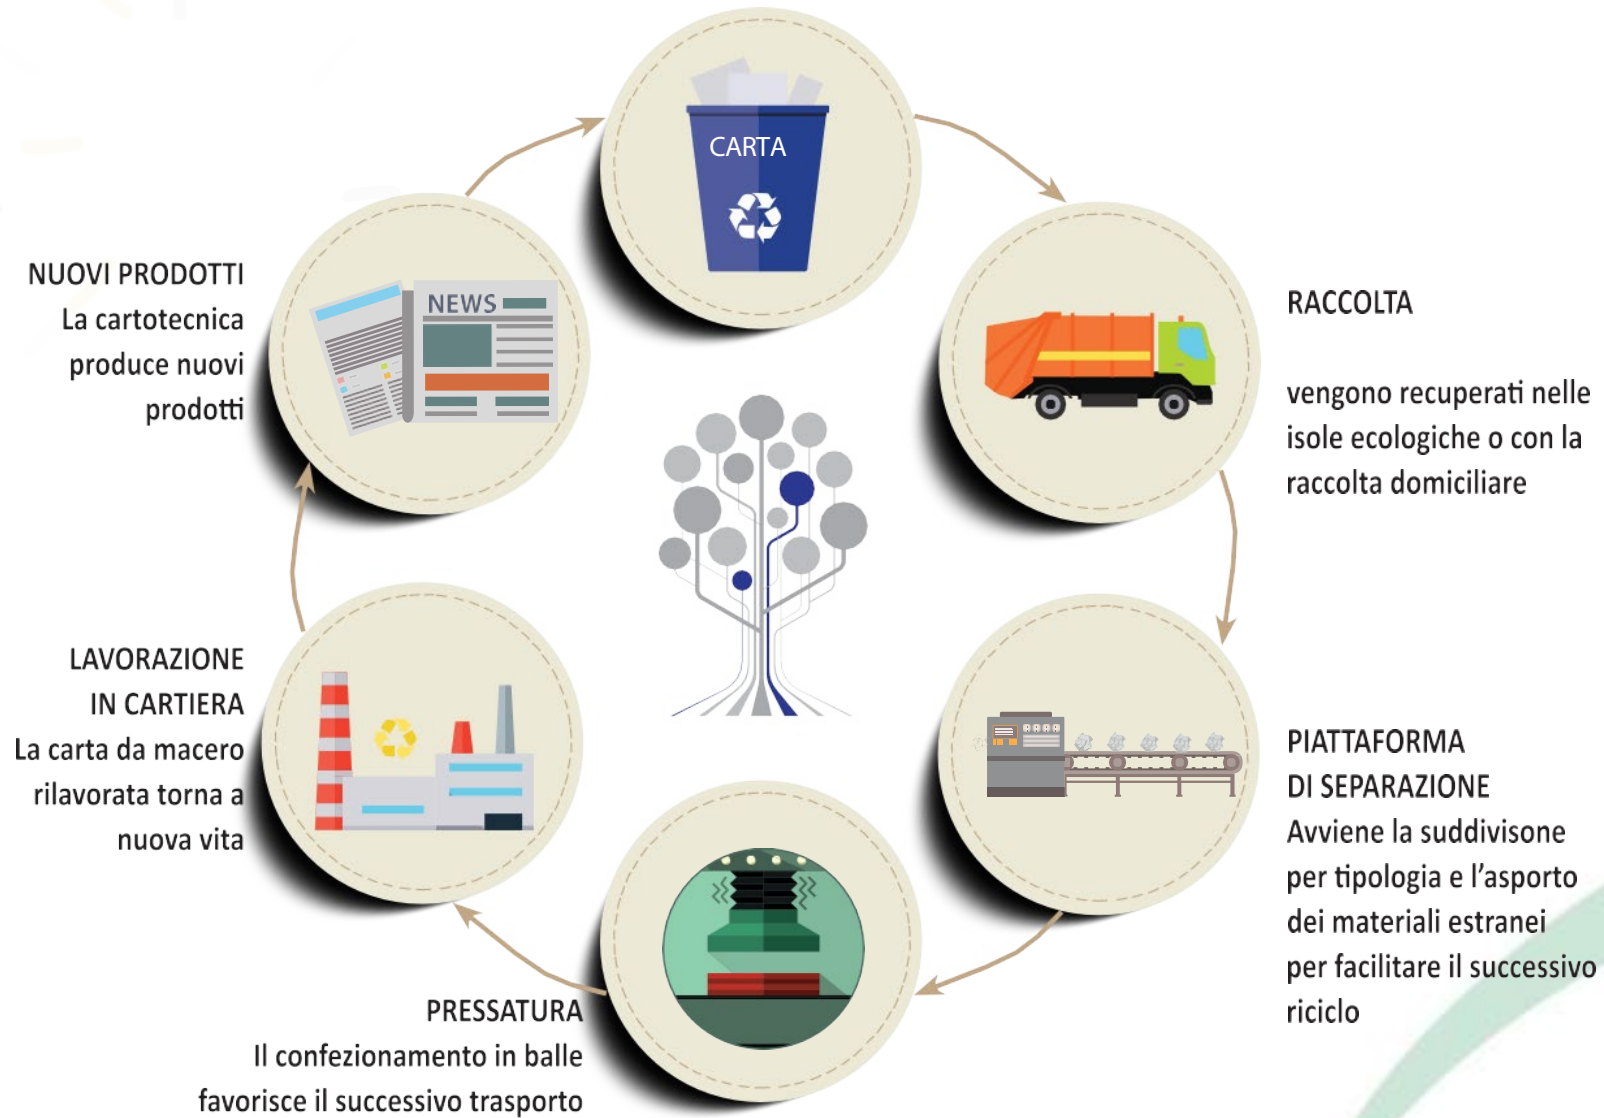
CARTA

RACCOLTA

vengono recuperati nelle isole ecologiche o con la raccolta domiciliare

PIATTAFORMA DI SEPARAZIONE
Avviene la suddivisone per tipologia e l'asporto dei materiali estranei per facilitare il successivo riciclo

PRESSATURA
Il confezionamento in balle favorisce il successivo trasporto

LAVORAZIONE IN CARTIERA
La carta da macero rilavorata torna a nuova vita

NUOVI PRODOTTI
La cartotecnica produce nuovi prodotti

NEWS